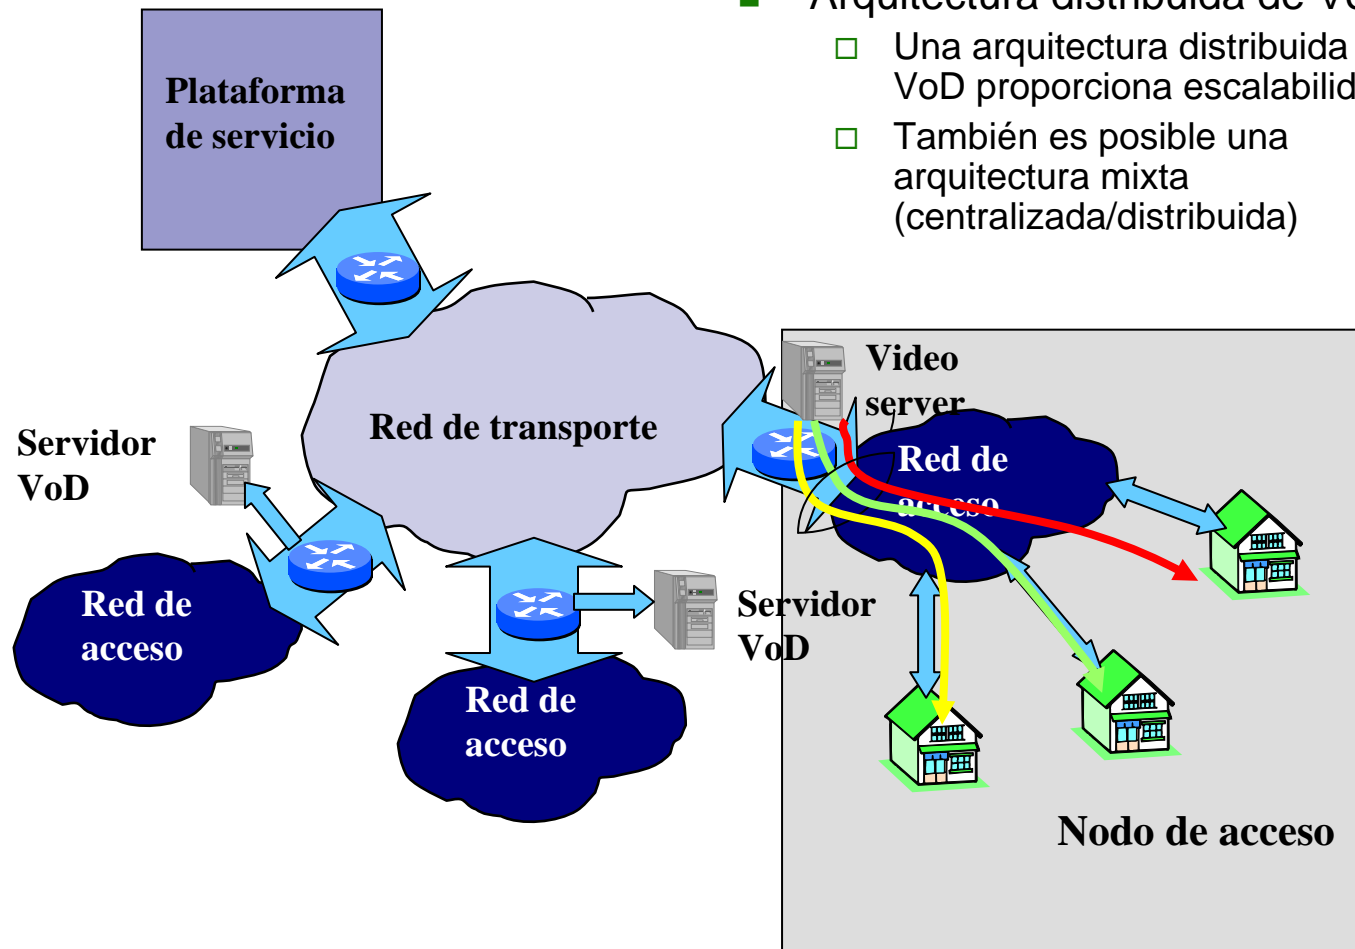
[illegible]

Una arquitectura distribuida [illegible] VoD proporciona escalabilid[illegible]

También es posible una arquitectura mixta (centralizada/distribuida)

Plataforma de servicio

Red de transporte

Servidor VoD

Red de acceso

Red de acceso

Servidor VoD

Video server

Red de acceso

Nodo de acceso